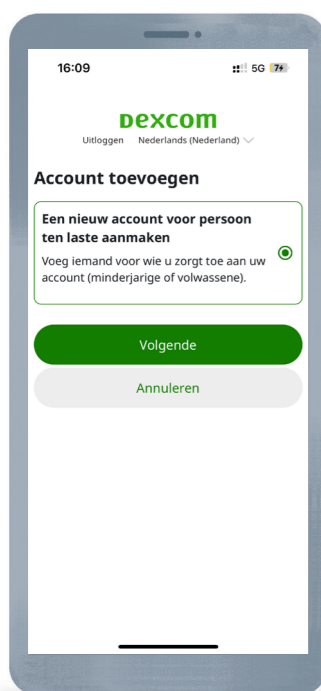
16:09

5G 74

DEXCOM

Uitloggen Nederlands (Nederland)

Account toevoegen

Een nieuw account voor persoon ten laste aanmaken

Voeg iemand voor wie u zorgt toe aan uw account (minderjarige of volwassene).

Volgende

Annuleren